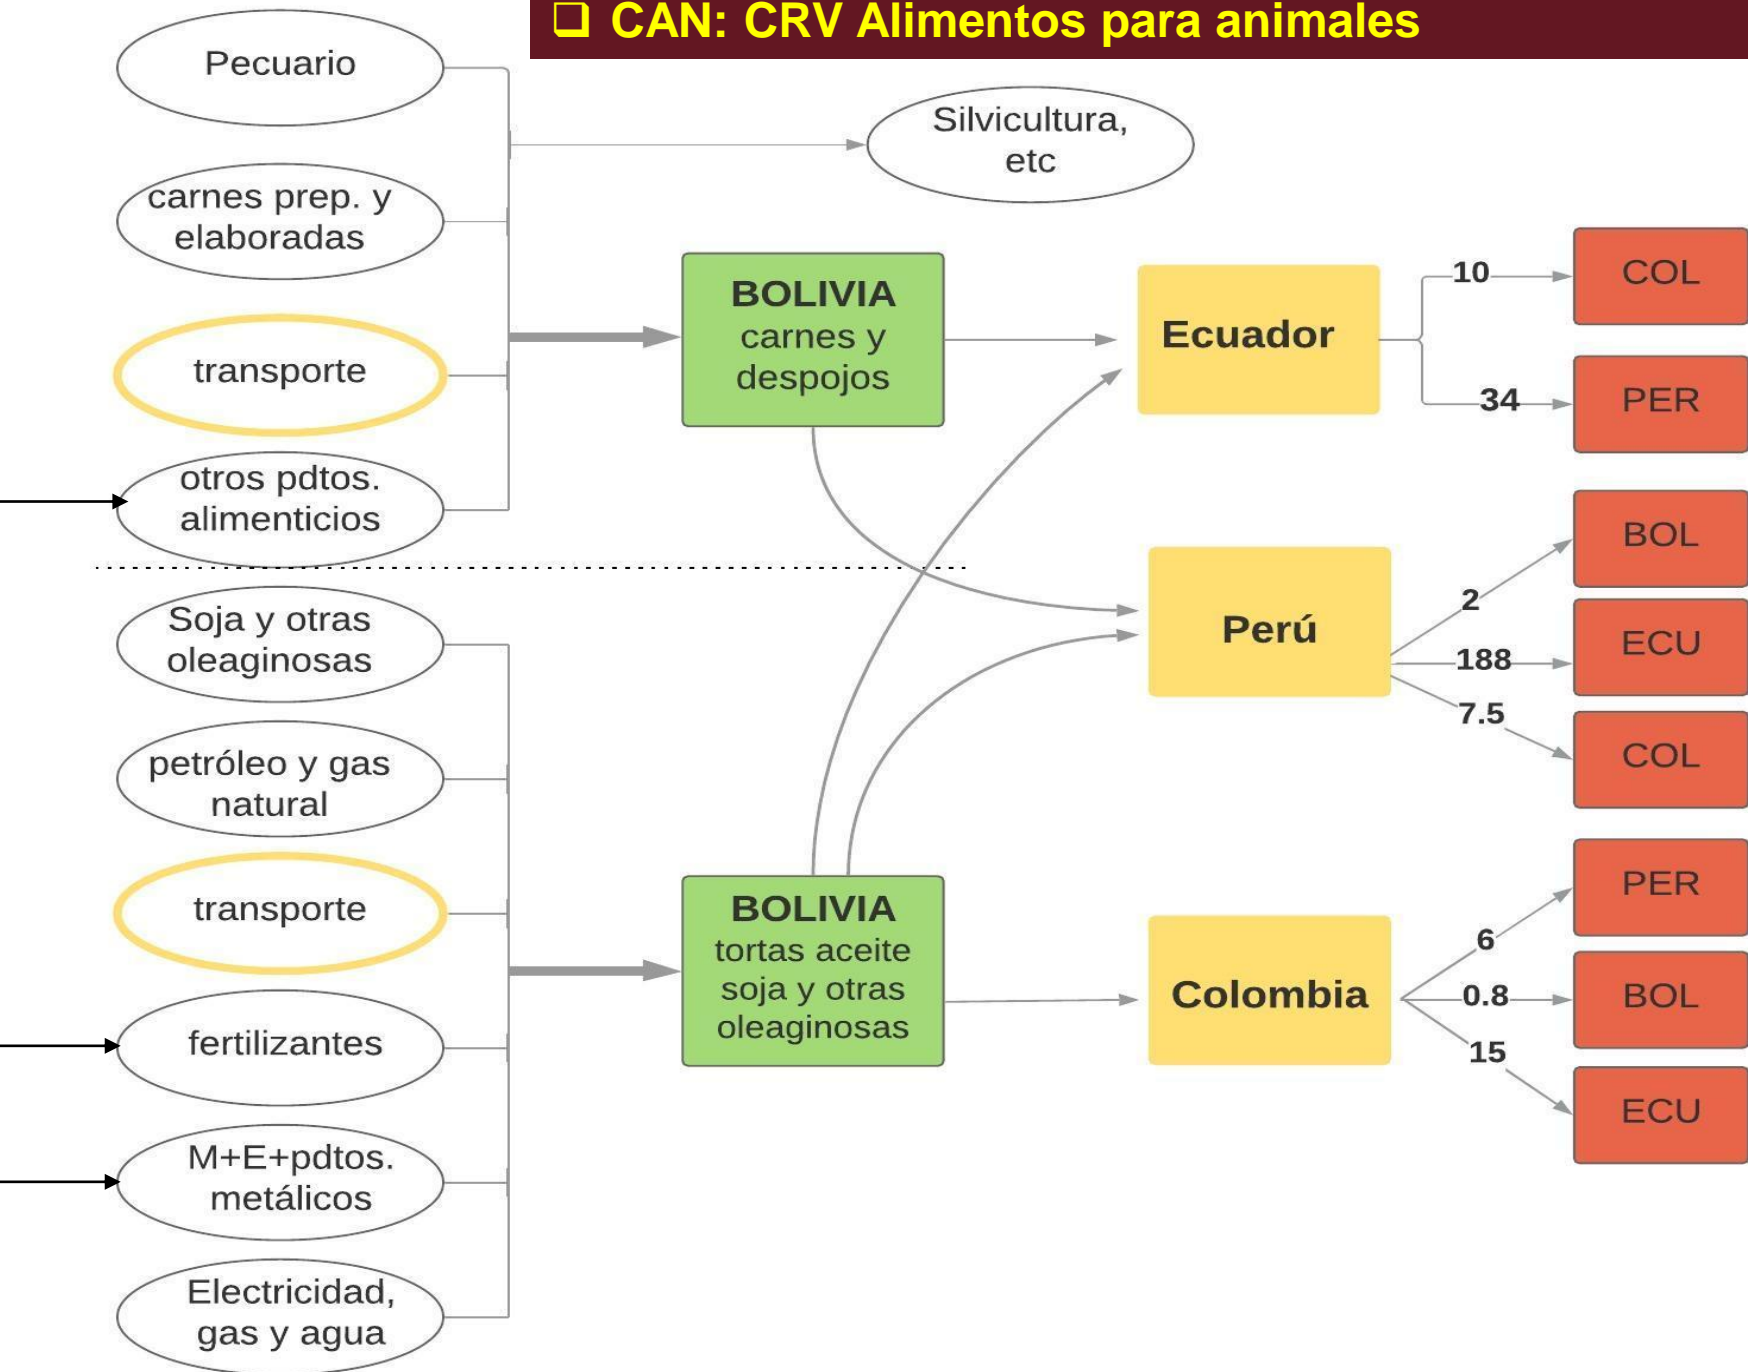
❑ CAN: CRV Alimentos para animales

Pecuario

carnes prep. y elaboradas

transporte

otros pdtos. alimenticios

Silvicultura, etc

BOLIVIA
carnes y despojos

Ecuador

10

COL

34

PER

Soja y otras oleaginosas

petróleo y gas natural

transporte

fertilizantes

M+E+pdtos. metálicos

Electricidad, gas y agua

BOLIVIA
tortas aceite soja y otras oleaginosas

Perú

2

BOL

188

ECU

7.5

COL

Colombia

6

PER

0.8

BOL

15

ECU